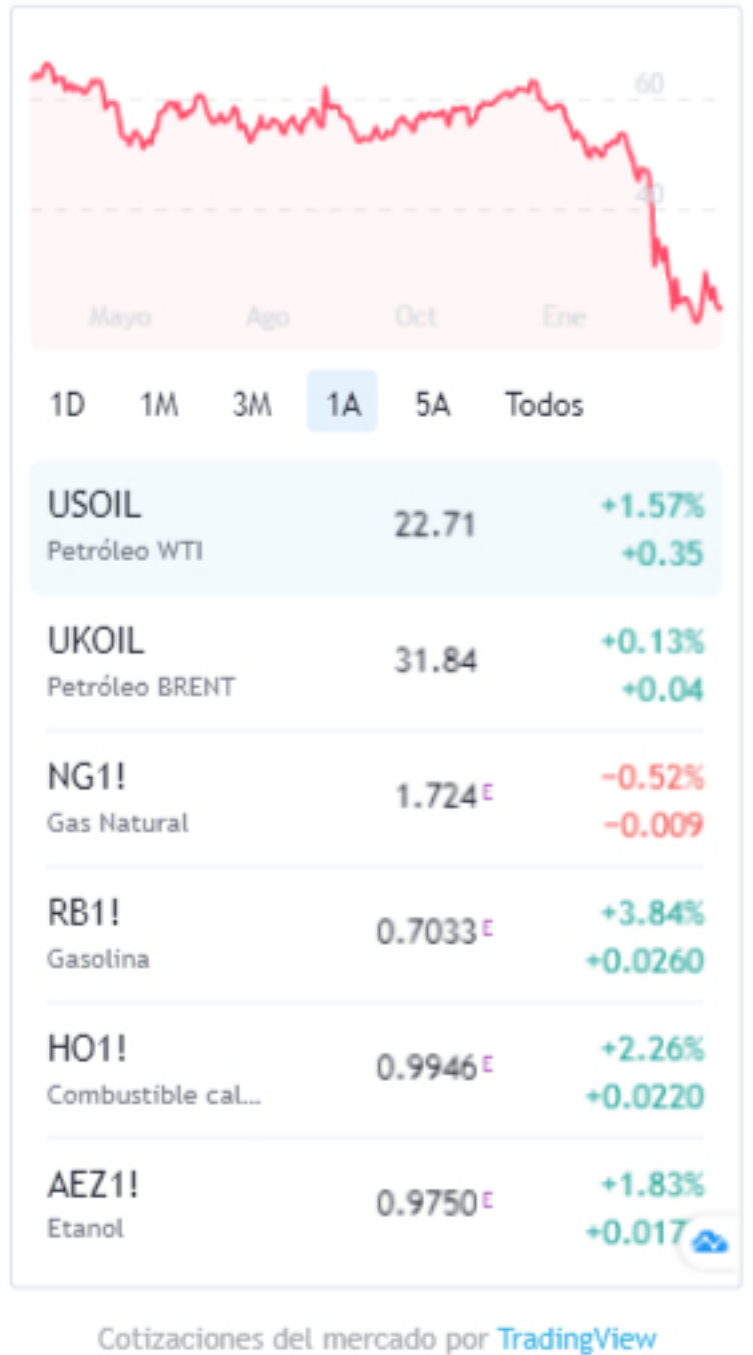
60
40
Mayo Ago Oct Ene

1D 1M 3M 1A 5A Todos

| | | |
|---|---|---|
| USOIL<br>Petróleo WTI | 22.71 | +1.57%<br>+0.35 |
| UKOIL<br>Petróleo BRENT | 31.84 | +0.13%<br>+0.04 |
| NG1!<br>Gas Natural | 1.724 E | −0.52%<br>−0.009 |
| RB1!<br>Gasolina | 0.7033 E | +3.84%<br>+0.0260 |
| HO1!<br>Combustible cal... | 0.9946 E | +2.26%<br>+0.0220 |
| AEZ1!<br>Etanol | 0.9750 E | +1.83%<br>+0.017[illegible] |

Cotizaciones del mercado por TradingView